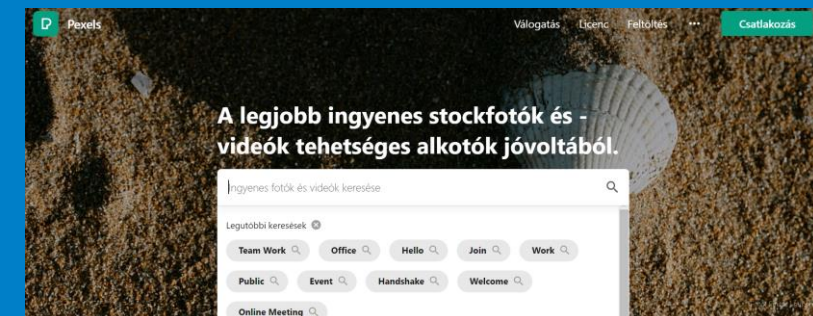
P Pexels

Válogatás Licenc Feltöltés ··· Csatlakozás

A legjobb ingyenes stockfotók és -videók tehetséges alkotók jóvoltából.

Ingyenes fotók és videók keresése

Legutóbbi keresések

Team Work
Office
Hello
Join
Work
Public
Event
Handshake
Welcome
Online Meeting